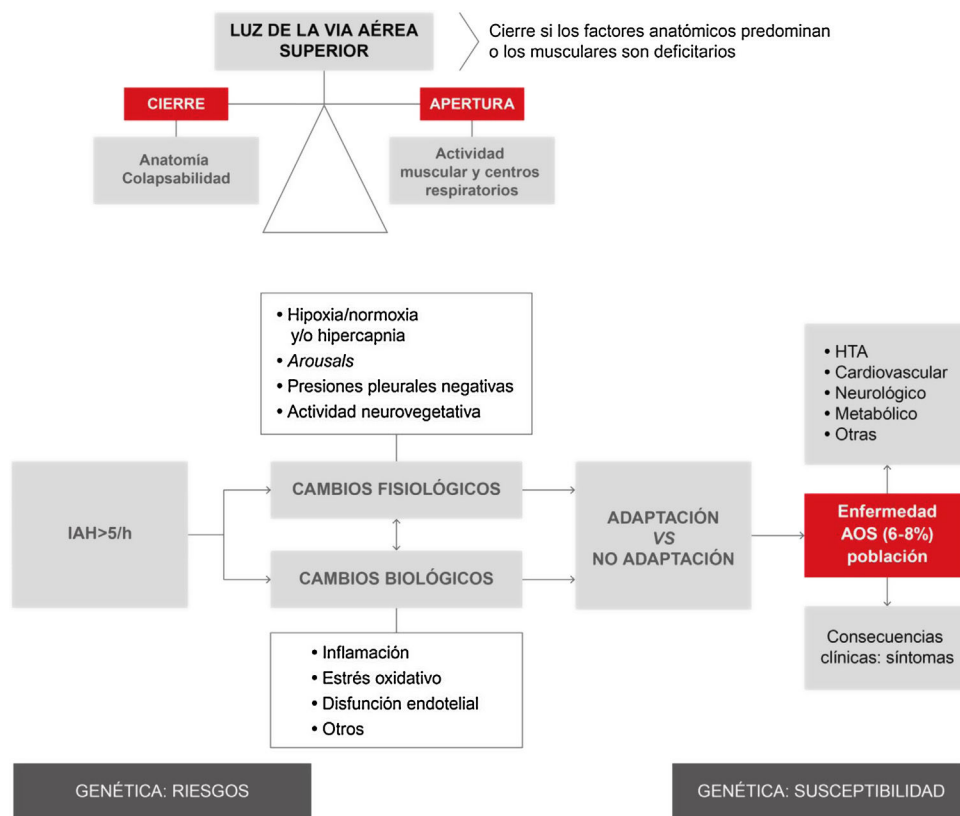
LUZ DE LA VIA AÉREA SUPERIOR

Cierre si los factores anatómicos predominan o los musculares son deficitarios

CIERRE

APERTURA

Anatomía Colapsabilidad

Actividad muscular y centros respiratorios

• Hipoxia/normoxia y/o hipercapnia
• *Arousals*
• Presiones pleurales negativas
• Actividad neurovegetativa

• HTA
• Cardiovascular
• Neurológico
• Metabólico
• Otras

IAH>5/h

CAMBIOS FISIOLÓGICOS

CAMBIOS BIOLÓGICOS

ADAPTACIÓN *VS* NO ADAPTACIÓN

Enfermedad AOS (6-8%) población

Consecuencias clínicas: síntomas

• Inflamación
• Estrés oxidativo
• Disfunción endotelial
• Otros

GENÉTICA: RIESGOS

GENÉTICA: SUSCEPTIBILIDAD